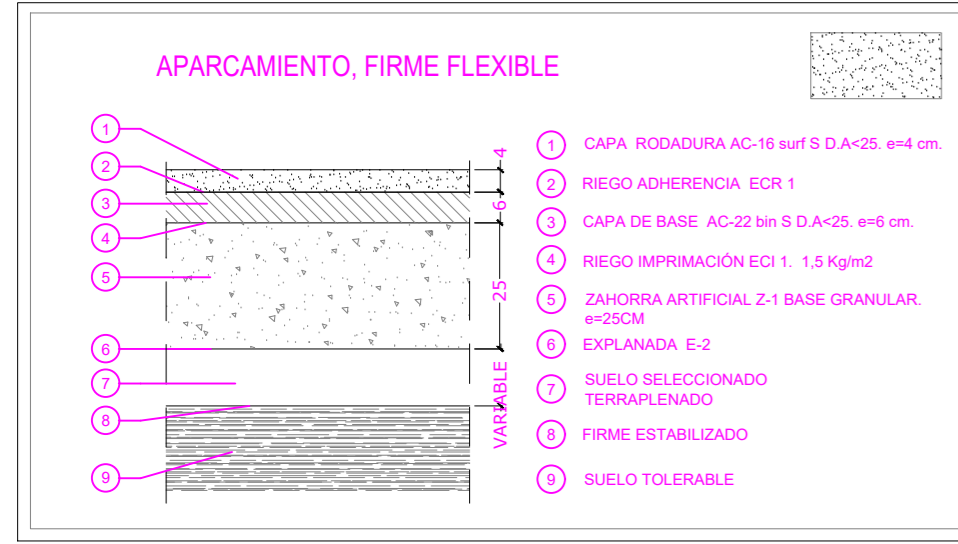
APARCAMIENTO, FIRME FLEXIBLE

1
2
3
4
5
6
7
8
9

4
6
25
VARIABLE

1 CAPA RODADURA AC-16 surf S D.A<25. e=4 cm.

2 RIEGO ADHERENCIA ECR 1

3 CAPA DE BASE AC-22 bin S D.A<25. e=6 cm.

4 RIEGO IMPRIMACIÓN ECI 1. 1,5 Kg/m2

5 ZAHORRA ARTIFICIAL Z-1 BASE GRANULAR. e=25CM

6 EXPLANADA E-2

7 SUELO SELECCIONADO TERRAPLENADO

8 FIRME ESTABILIZADO

9 SUELO TOLERABLE